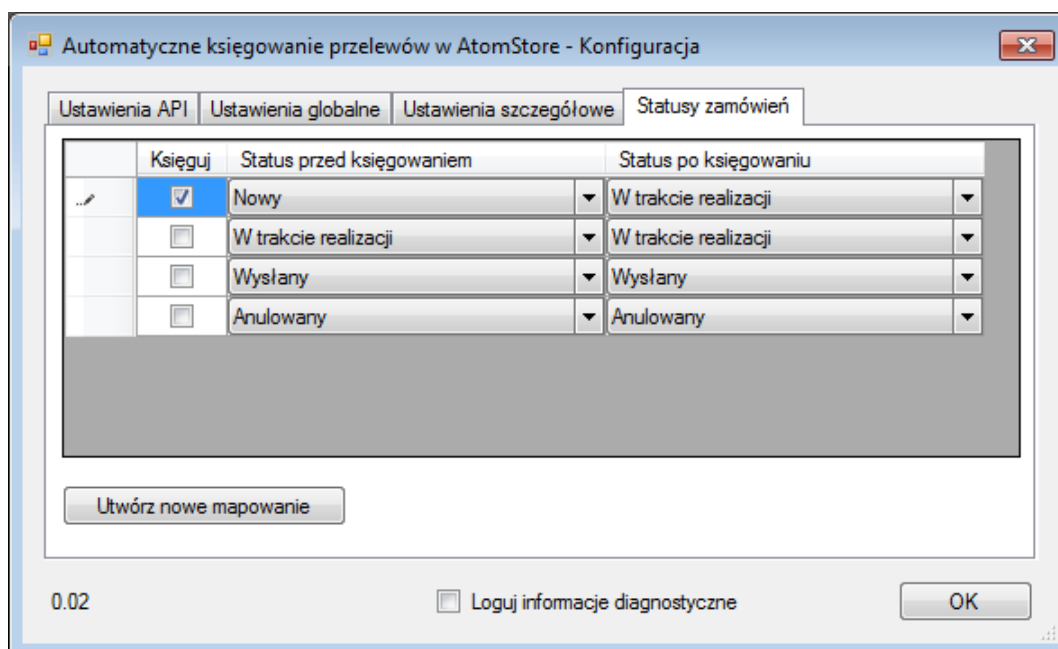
Automatyczne księgowanie przelewów w AtomStore - Konfiguracja

Ustawienia API | Ustawienia globalne | Ustawienia szczegółowe | Statusy zamówień

| Księguj | Status przed księgowaniem | Status po księgowaniu |
|---|---|---|
| ☑ | Nowy | W trakcie realizacji |
| ☐ | W trakcie realizacji | W trakcie realizacji |
| ☐ | Wysłany | Wysłany |
| ☐ | Anulowany | Anulowany |

Utwórz nowe mapowanie

0.02

Loguj informacje diagnostyczne

OK